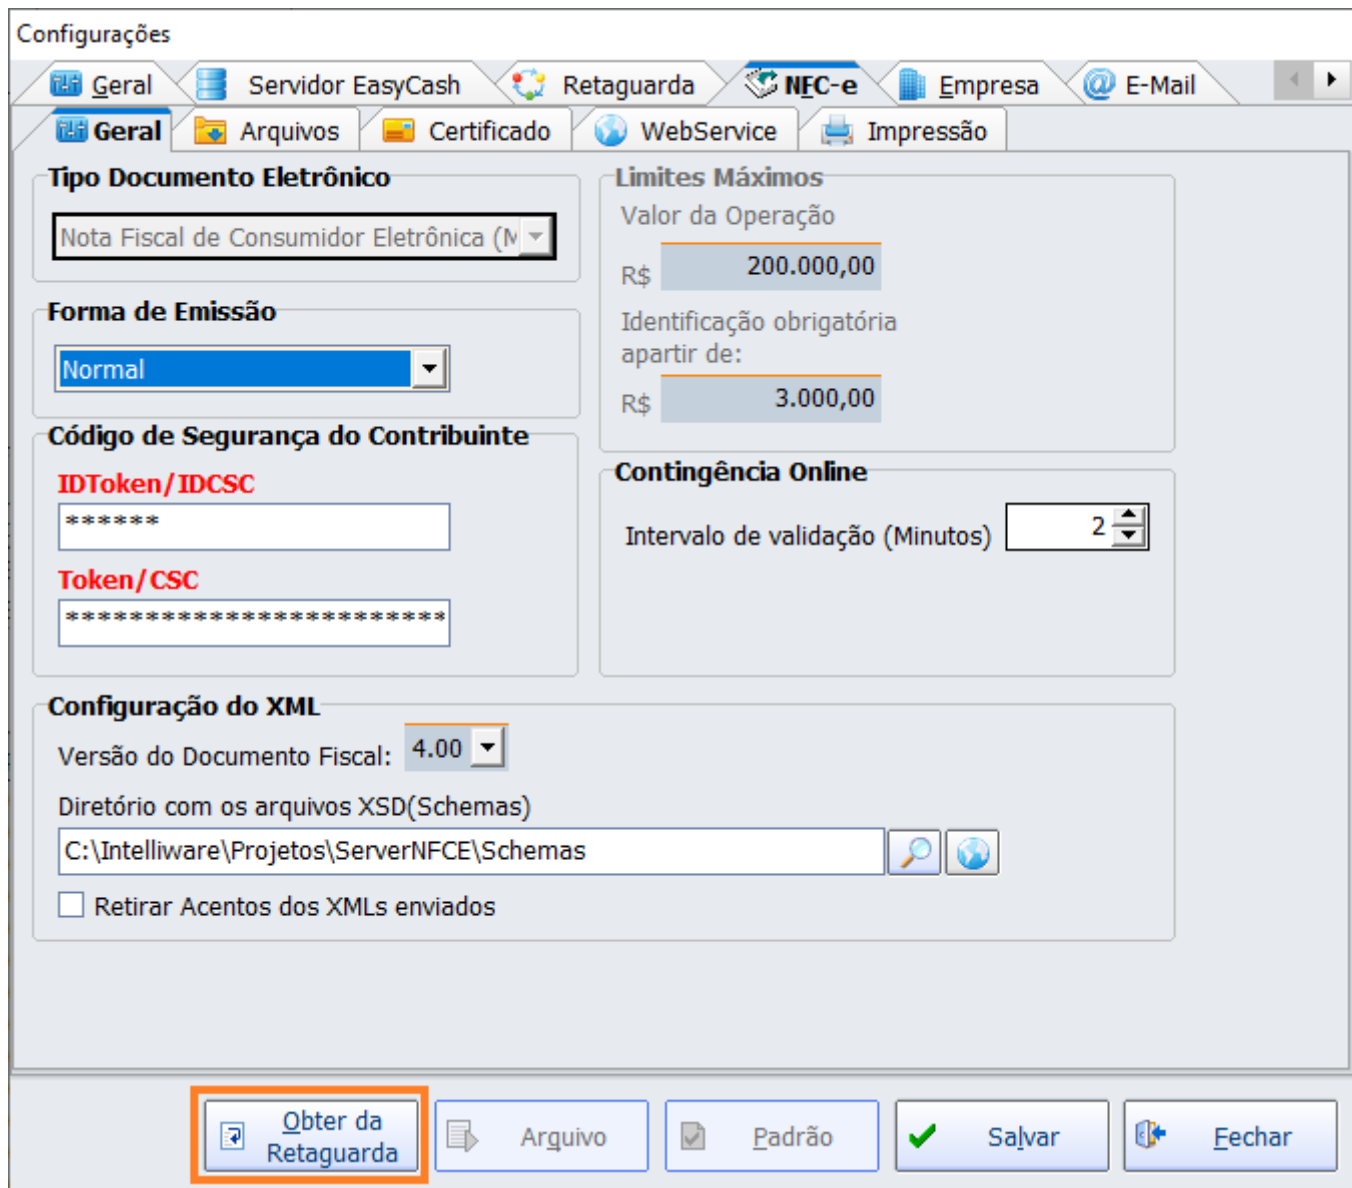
Configurações

Geral | Servidor EasyCash | Retaguarda | NFC-e | Empresa | E-Mail

Geral | Arquivos | Certificado | WebService | Impressão

Tipo Documento Eletrônico

Nota Fiscal de Consumidor Eletrônica (N

Forma de Emissão

Normal

Código de Segurança do Contribuinte

IDToken/IDCSC

******

Token/CSC

************************

Limites Máximos

Valor da Operação

R$ 200.000,00

Identificação obrigatória apartir de:

R$ 3.000,00

Contingência Online

Intervalo de validação (Minutos) 2

Configuração do XML

Versão do Documento Fiscal: 4.00

Diretório com os arquivos XSD(Schemas)

C:\Intelliware\Projetos\ServerNFCE\Schemas

Retirar Acentos dos XMLs enviados

Obter da Retaguarda | Arquivo | Padrão | Salvar | Fechar